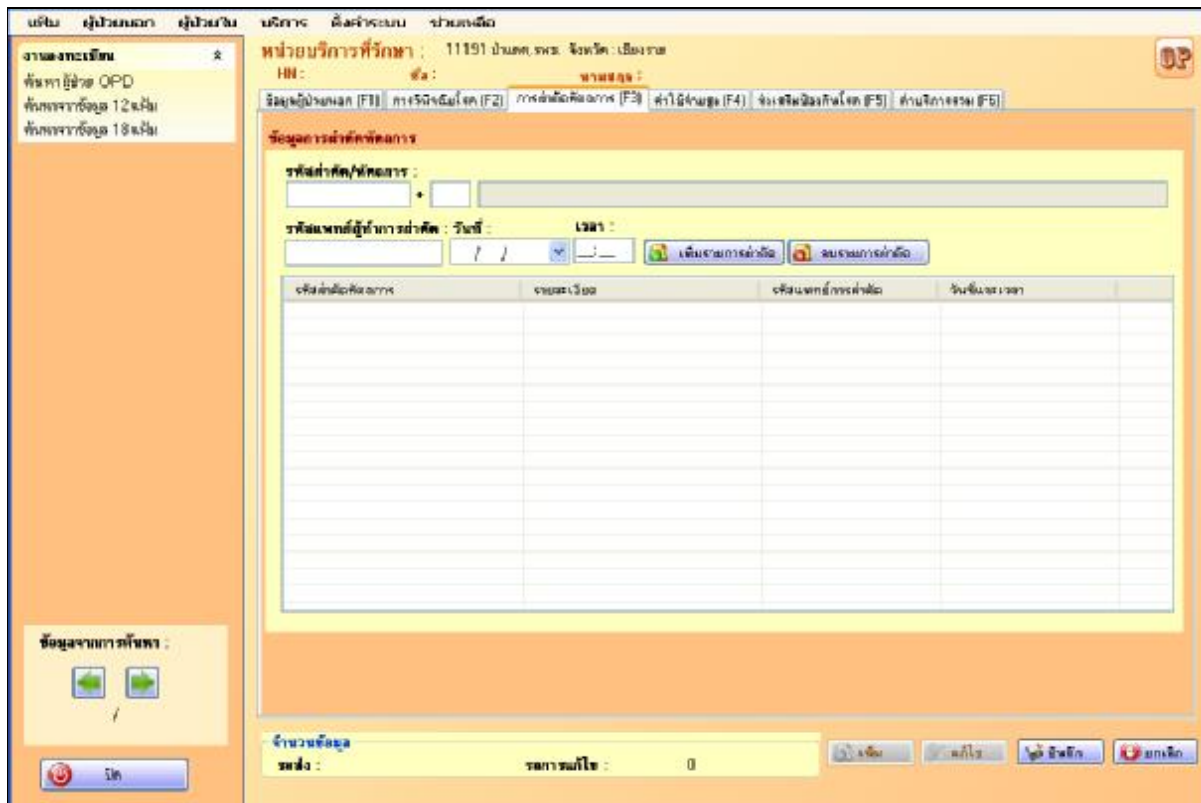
แฟ้ม ผู้ป่วยนอก ผู้ป่วยใน บริการ ตั้งค่าระบบ ช่วยเหลือ

งานลงทะเบียน
ค้นหาผู้ป่วย OPD
ค้นหาจากข้อมูล 12แฟ้ม
ค้นหาจากข้อมูล 18แฟ้ม

หน่วยบริการที่รักษา : 11191 บ้านดต, รพช. จังหวัด : เชียงราย
HN : ชื่อ : นามสกุล :

OP

ข้อมูลผู้ป่วยนอก (F1) | การวินิจฉัยโรค (F2) | การผ่าตัด/หัตถการ (F3) | ค่าใช้จ่ายสูง (F4) | ประเภทเงินสงเคราะห์ (F5) | ค่าบริการรวม (F6)

ข้อมูลการผ่าตัด/หัตถการ

รหัสผ่าตัด/หัตถการ :

รหัสแพทย์ผู้ทำการผ่าตัด : วันที่ : เวลา :
/ / __:__
เพิ่มรายการผ่าตัด ลบรายการผ่าตัด

| รหัสผ่าตัด/หัตถการ | รายละเอียด | รหัสแพทย์ผู้ทำการผ่าตัด | วันที่และเวลา |
|---|---|---|---|

ข้อมูลจากการค้นหา :
/

ปิด

จำนวนข้อมูล
ระดับ : รายการแก้ไข : 0

เพิ่ม แก้ไข บันทึก ยกเลิก